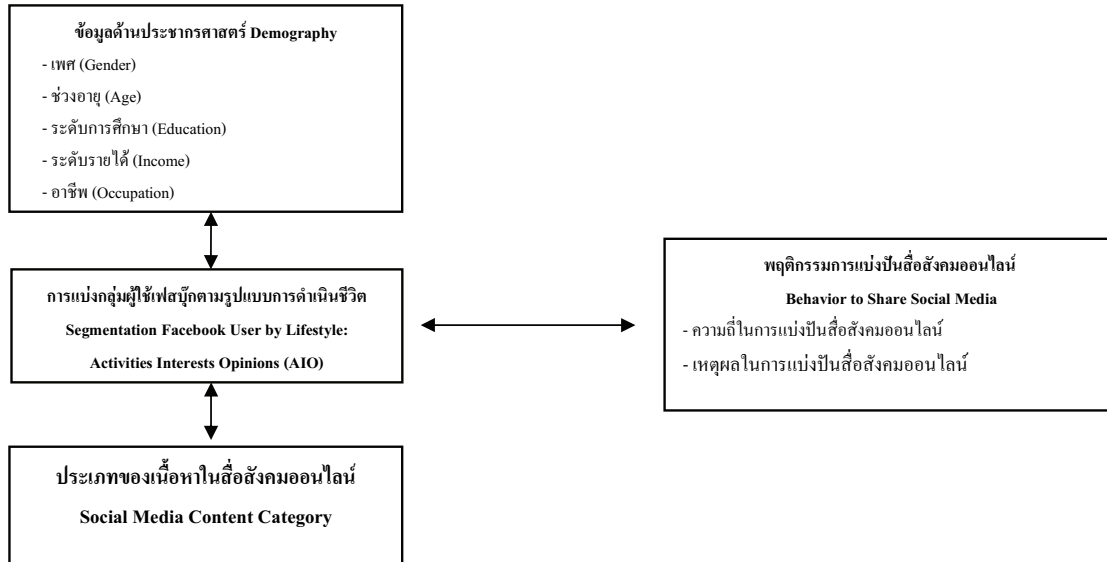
ข้อมูลด้านประชากรศาสตร์ Demography
- เพศ (Gender)
- ช่วงอายุ (Age)
- ระดับการศึกษา (Education)
- ระดับรายได้ (Income)
- อาชีพ (Occupation)

การแบ่งกลุ่มผู้ใช้เฟสบุ๊กตามรูปแบบการดำเนินชีวิต
Segmentation Facebook User by Lifestyle:
Activities Interests Opinions (AIO)

พฤติกรรมการแบ่งปันสื่อสังคมออนไลน์
Behavior to Share Social Media
- ความถี่ในการแบ่งปันสื่อสังคมออนไลน์
- เหตุผลในการแบ่งปันสื่อสังคมออนไลน์

ประเภทของเนื้อหาในสื่อสังคมออนไลน์
Social Media Content Category